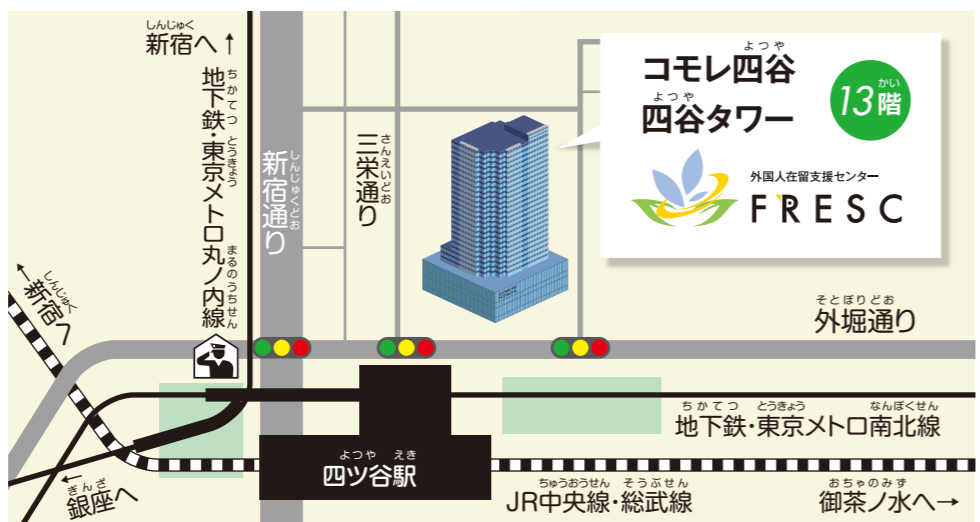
しんじゅく
新宿へ↑

ちかてつ とうきょう
地下鉄・東京メトロ丸ノ内線
まるのうちせん

しんじゅくどおり
新宿通り

さんえいどおり
三栄通り

よつや
コモレ四谷
よつや
四谷タワー

かい
13階

外国人在留支援センター
FRESC

←しんじゅく
新宿へ

そとぼりどおり
外堀通り

ちかてつ とうきょう なんぼくせん
地下鉄・東京メトロ南北線

よつや えき
四ツ谷駅

ぎんざ
銀座へ

ちゅうおうせん そうぶせん
JR中央線・総武線

おちゃのみず
御茶ノ水へ→